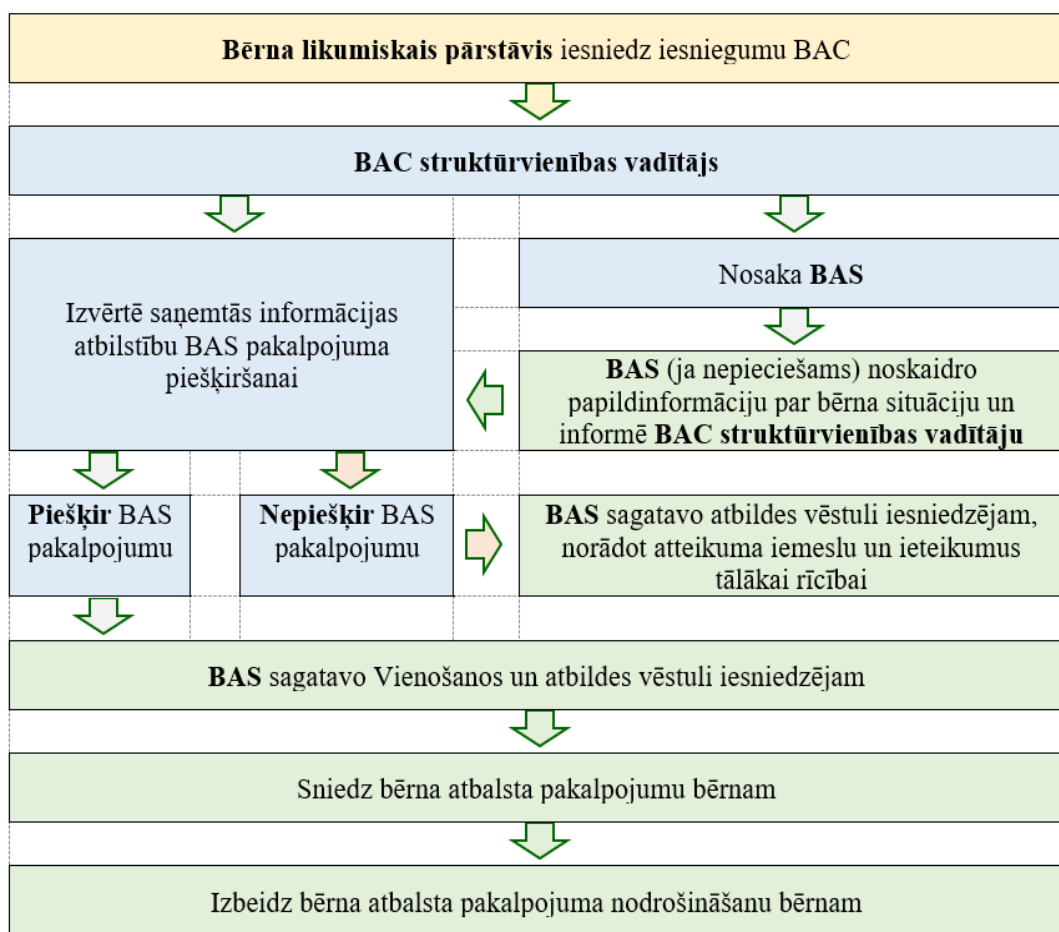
Bērna likumiskais pārstāvis iesniedz iesniegumu BAC

BAC struktūrvienības vadītājs

Nosaka BAS

Izvērtē saņemtās informācijas atbilstību BAS pakalpojuma piešķiršanai

BAS (ja nepieciešams) noskaidro papildinformāciju par bērna situāciju un informē BAC struktūrvienības vadītāju

Piešķir BAS pakalpojumu

Nepiešķir BAS pakalpojumu

BAS sagatavo atbildes vēstuli iesniedzējam, norādot atteikuma iemeslu un ieteikumus tālākai rīcībai

BAS sagatavo Vienošanos un atbildes vēstuli iesniedzējam

Sniedz bērna atbalsta pakalpojumu bērnam

Izbeidz bērna atbalsta pakalpojuma nodrošināšanu bērnam